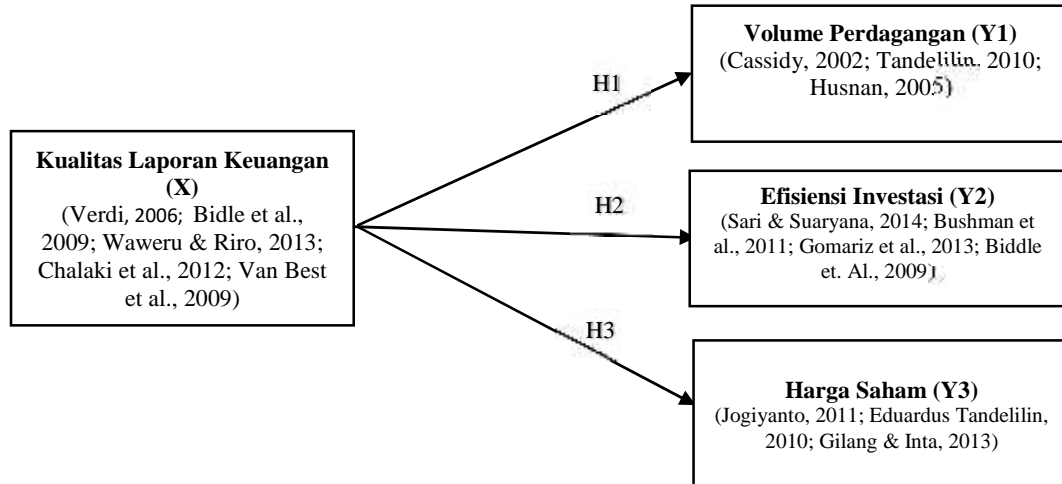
Kualitas Laporan Keuangan (X)
(Verdi, 2006; Bidle et al., 2009; Waweru & Riro, 2013; Chalaki et al., 2012; Van Best et al., 2009)

H1

Volume Perdagangan (Y1)
(Cassidy, 2002; Tandelilin, 2010; Husnan, 2005)

H2

Efisiensi Investasi (Y2)
(Sari & Suaryana, 2014; Bushman et al., 2011; Gomariz et al., 2013; Biddle et. Al., 2009)

H3

Harga Saham (Y3)
(Jogiyanto, 2011; Eduardus Tandelilin, 2010; Gilang & Inta, 2013)